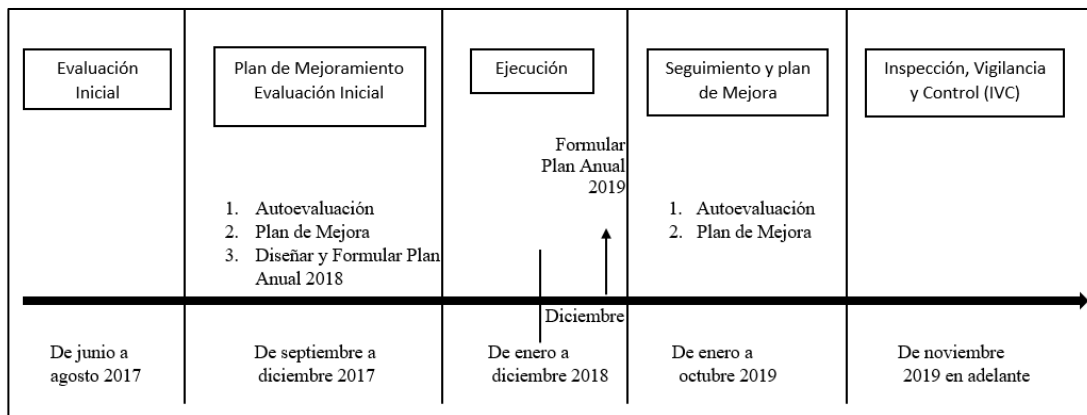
Evaluación Inicial

Plan de Mejoramiento Evaluación Inicial

1. Autoevaluación
2. Plan de Mejora
3. Diseñar y Formular Plan Anual 2018

Ejecución

Formular Plan Anual 2019

Diciembre

Seguimiento y plan de Mejora

1. Autoevaluación
2. Plan de Mejora

Inspección, Vigilancia y Control (IVC)

De junio a agosto 2017

De septiembre a diciembre 2017

De enero a diciembre 2018

De enero a octubre 2019

De noviembre 2019 en adelante